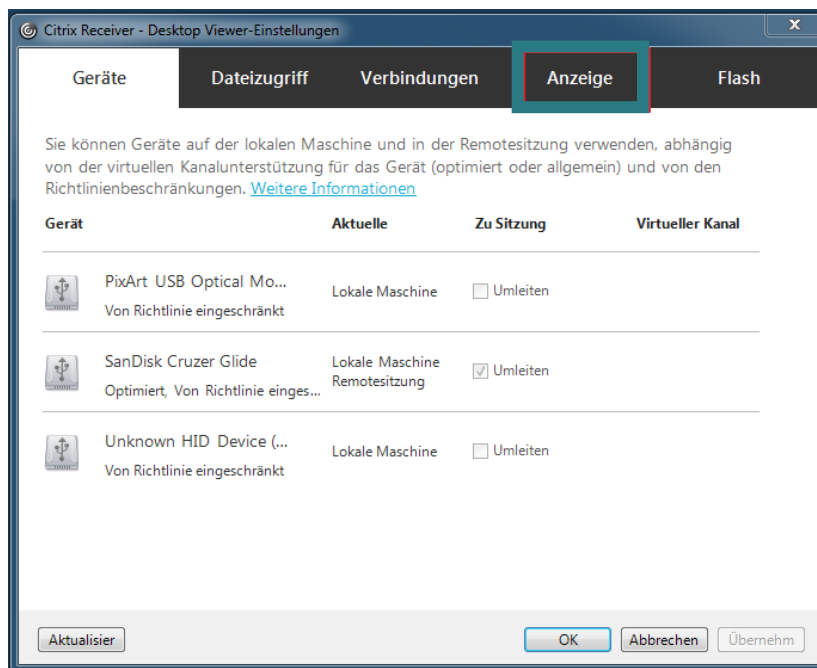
Citrix Receiver - Desktop Viewer-Einstellungen

Geräte | Dateizugriff | Verbindungen | Anzeige | Flash

Sie können Geräte auf der lokalen Maschine und in der Remotesitzung verwenden, abhängig von der virtuellen Kanalunterstützung für das Gerät (optimiert oder allgemein) und von den Richtlinienbeschränkungen. Weitere Informationen

| Gerät | Aktuelle | Zu Sitzung | Virtueller Kanal |
|---|---|---|---|
| PixArt USB Optical Mo... Von Richtlinie eingeschränkt | Lokale Maschine | Umleiten | |
| SanDisk Cruzer Glide Optimiert, Von Richtlinie einges... | Lokale Maschine Remotesitzung | Umleiten | |
| Unknown HID Device (... Von Richtlinie eingeschränkt | Lokale Maschine | Umleiten | |

Aktualisier

OK | Abbrechen | Übernehm